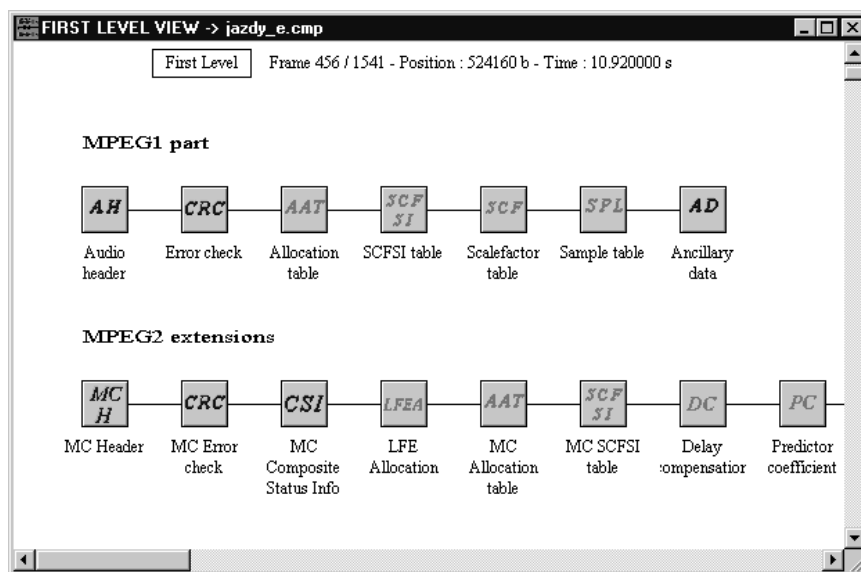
FIRST LEVEL VIEW -> jazdy_e.cmp

First Level

Frame 456 / 1541 - Position : 524160 b - Time : 10.920000 s

MPEG1 part

AH
Audio header

CRC
Error check

AAT
Allocation table

SCF SI
SCFSI table

SCF
Scalefactor table

SPL
Sample table

AD
Ancillary data

MPEG2 extensions

MC H
MC Header

CRC
MC Error check

CSI
MC Composite Status Info

LFEA
LFE Allocation

AAT
MC Allocation table

SCF SI
MC SCFSI table

DC
Delay :ompensatior

PC
Predictor coefficient